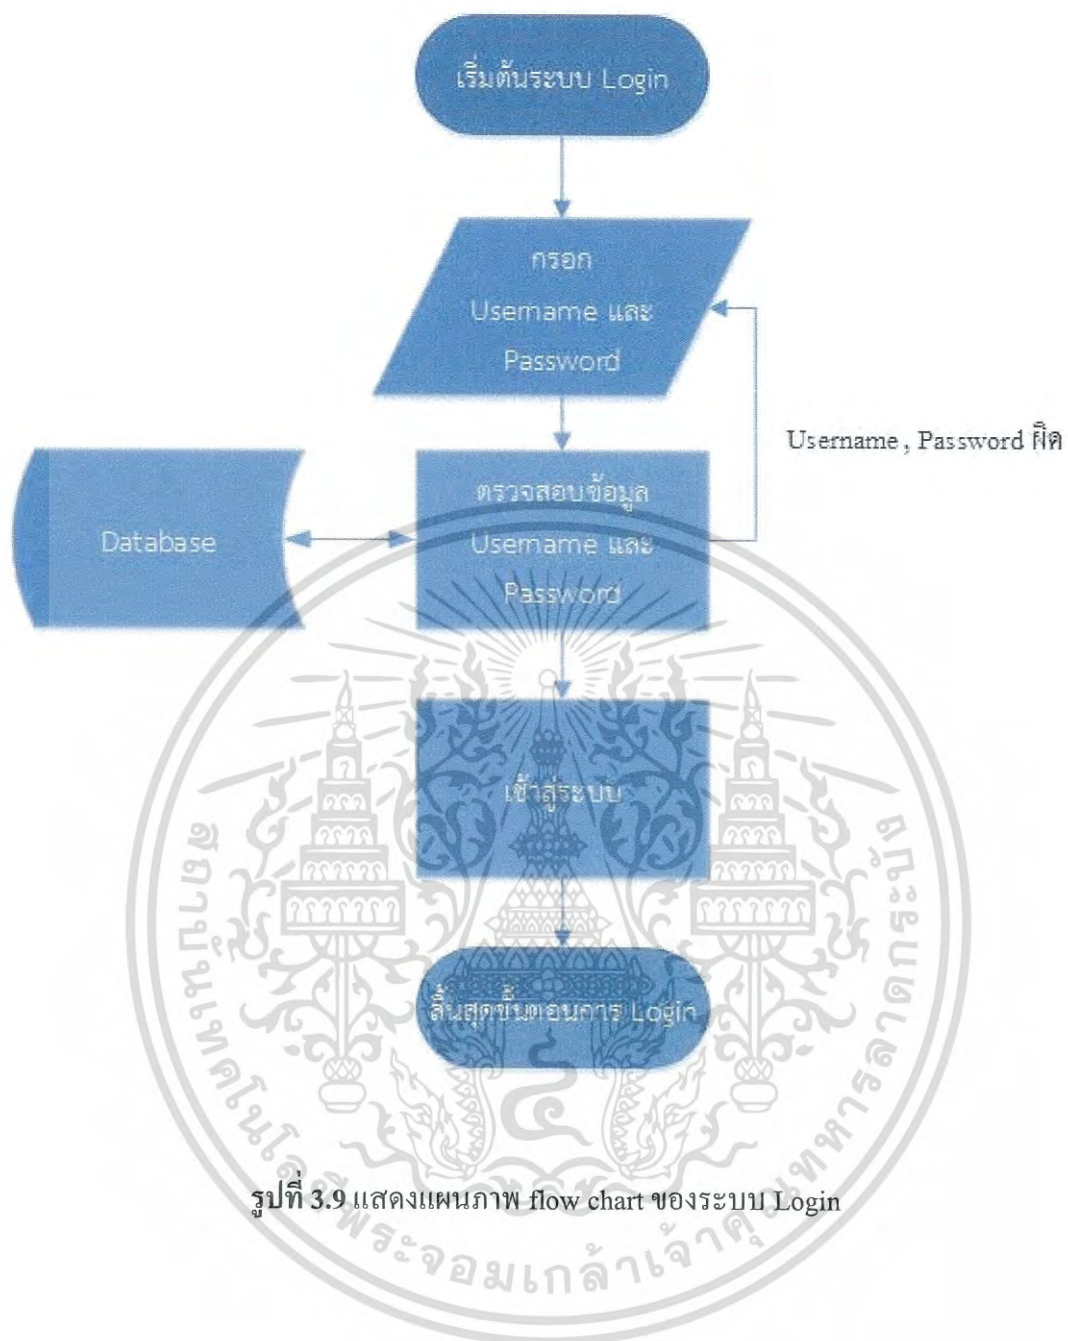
เริ่มต้นระบบ Login

กรอก Username และ Password

Username , Password ผิด

Database

ตรวจสอบข้อมูล Username และ Password

เข้าสู่ระบบ

สิ้นสุดขั้นตอนการ Login

รูปที่ 3.9 แสดงแผนภาพ flow chart ของระบบ Login

สถาบันเทคโนโลยีพระจอมเกล้าเจ้าคุณทหารลาดกระบัง